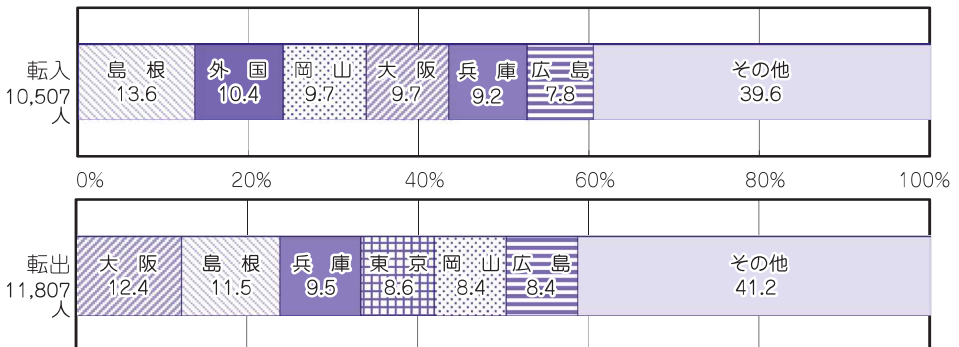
転入
10,507
人

| 島根 | 外国 | 岡山 | 大阪 | 兵庫 | 広島 | その他 |
|---|---|---|---|---|---|---|
| 13.6 | 10.4 | 9.7 | 9.7 | 9.2 | 7.8 | 39.6 |

0% 20% 40% 60% 80% 100%

転出
11,807
人

| 大阪 | 島根 | 兵庫 | 東京 | 岡山 | 広島 | その他 |
|---|---|---|---|---|---|---|
| 12.4 | 11.5 | 9.5 | 8.6 | 8.4 | 8.4 | 41.2 |